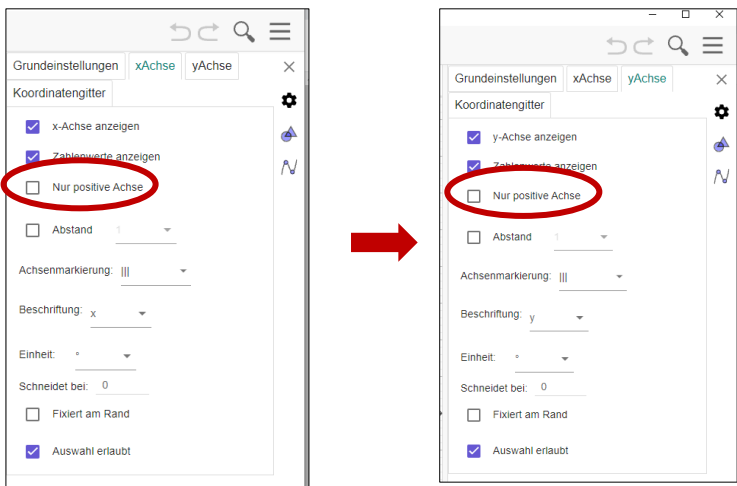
Grundeinstellungen
xAchse
yAchse
Koordinatengitter

x-Achse anzeigen
Zahlenwerte anzeigen
Nur positive Achse
Abstand 1
Achsenmarkierung: |||
Beschriftung: x
Einheit: °
Schneidet bei: 0
Fixiert am Rand
Auswahl erlaubt

Grundeinstellungen
xAchse
yAchse
Koordinatengitter

y-Achse anzeigen
Zahlenwerte anzeigen
Nur positive Achse
Abstand 1
Achsenmarkierung: |||
Beschriftung: y
Einheit: °
Schneidet bei: 0
Fixiert am Rand
Auswahl erlaubt